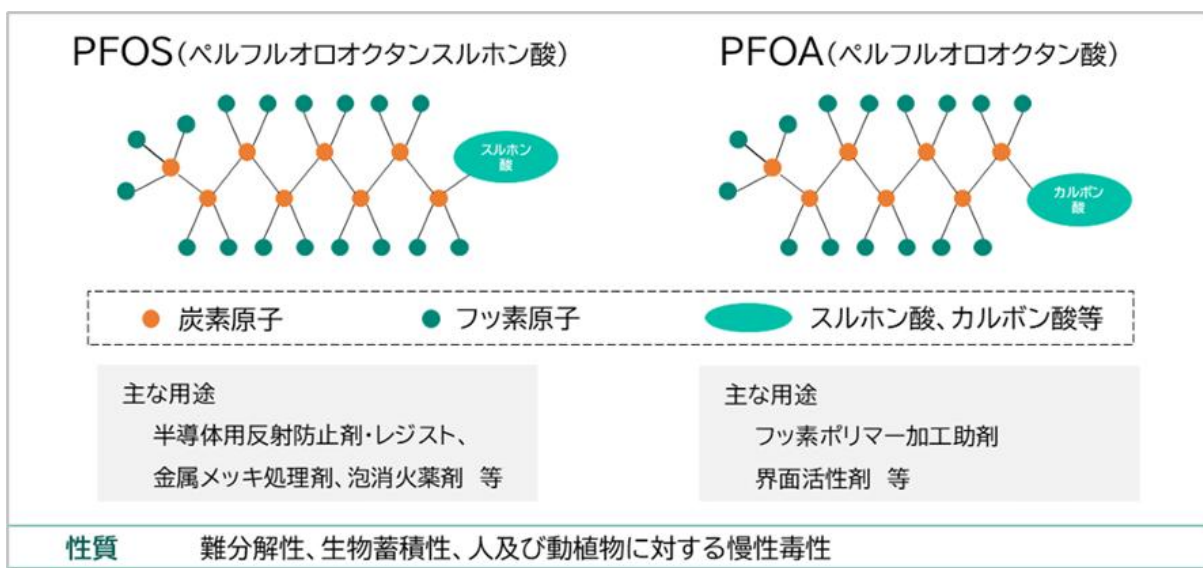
PFOS（ペルフルオロオクタンスルホン酸）

スルホン酸

PFOA（ペルフルオロオクタン酸）

カルボン酸

炭素原子　フッ素原子　スルホン酸、カルボン酸等

主な用途
半導体用反射防止剤・レジスト、
金属メッキ処理剤、泡消火薬剤　等

主な用途
フッ素ポリマー加工助剤
界面活性剤　等

性質　難分解性、生物蓄積性、人及び動植物に対する慢性毒性